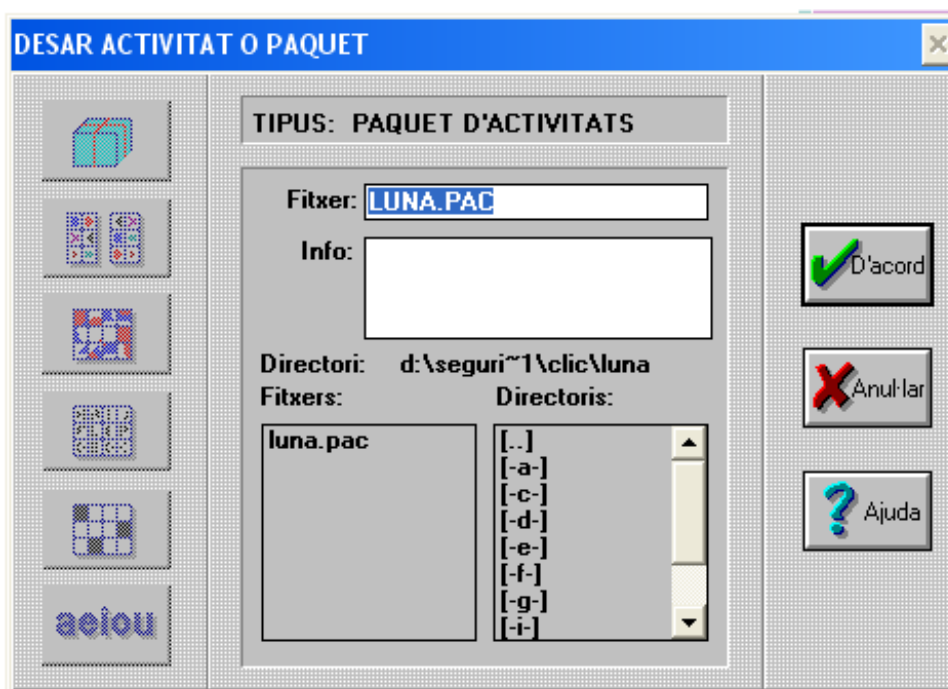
DESAR ACTIVITAT O PAQUET

aeiou

TIPUS: PAQUET D'ACTIVITATS

Fitxer: LUNA.PAC

Info:

Directori: d:\seguri~1\clic\luna

Fitxers:

luna.pac

Directoris:

[..]
[-a-]
[-c-]
[-d-]
[-e-]
[-f-]
[-g-]
[-i-]

D'acord

Anul·lar

Ajuda